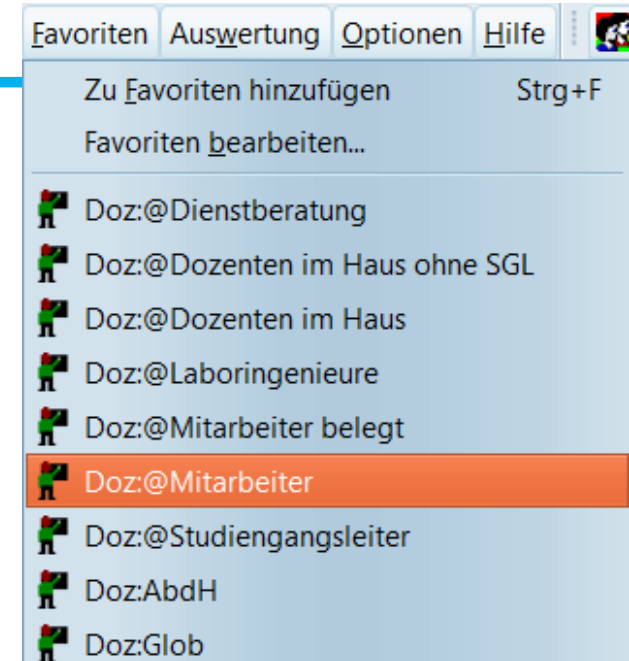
Favoriten Auswertung Optionen Hilfe

Zu Favoriten hinzufügen Strg+F
Favoriten bearbeiten...

Doz:@Dienstberatung
Doz:@Dozenten im Haus ohne SGL
Doz:@Dozenten im Haus
Doz:@Laboringenieure
Doz:@Mitarbeiter belegt
Doz:@Mitarbeiter
Doz:@Studiengangsleiter
Doz:AbdH
Doz:Glob